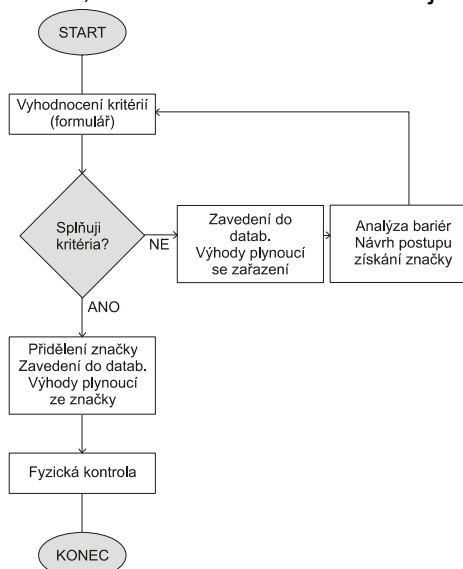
START

Vyhodnocení kritérií (formulář)

Splňuji kritéria?

NE

Zavedení do datab. Výhody plynoucí se zařazení

Analýza bariér Návrh postupu získání značky

ANO

Přidělení značky Zavedení do datab. Výhody plynoucí ze značky

Fyzická kontrola

KONEC